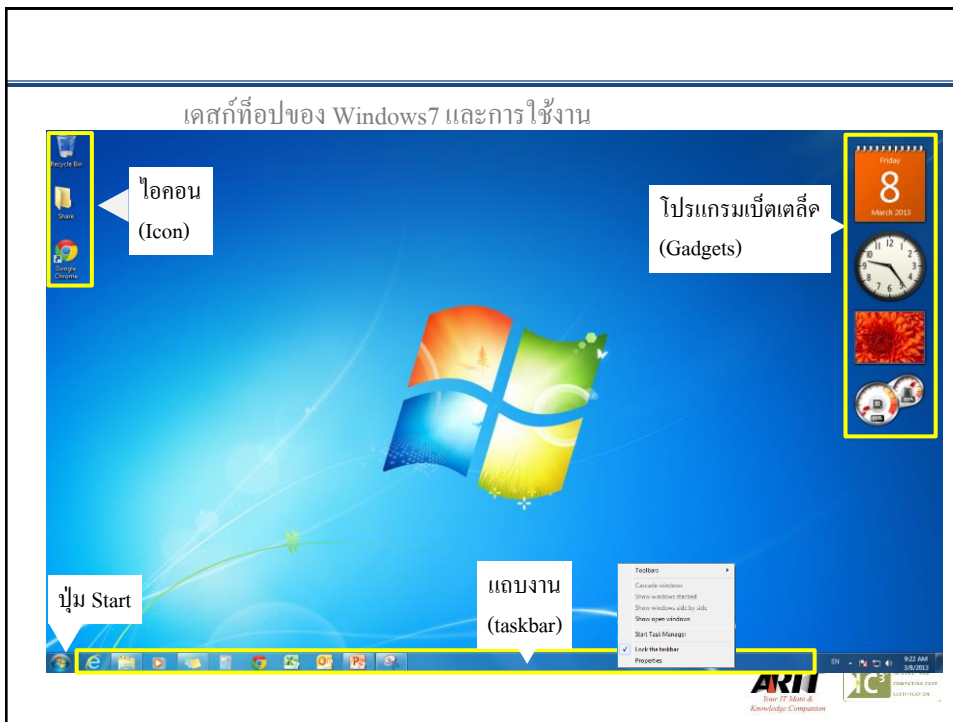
เดสก์ท็อปของ Windows7 และการใช้งาน

Recycle Bin

Share

Google Chrome

ไอคอน (Icon)

โปรแกรมเบ็ตเตล็ด (Gadgets)

Friday
8
March 2013

Toolbars
Cascade windows
Show windows stacked
Show windows side by side
Show open windows
Start Task Manager
Lock the taskbar
Properties

ปุ่ม Start

แถบงาน (taskbar)

EN
9:22 AM
3/8/2013

ARIT
Your IT Mate & Knowledge Companion

IC3
COMPUTING CORE CERTIFICATION